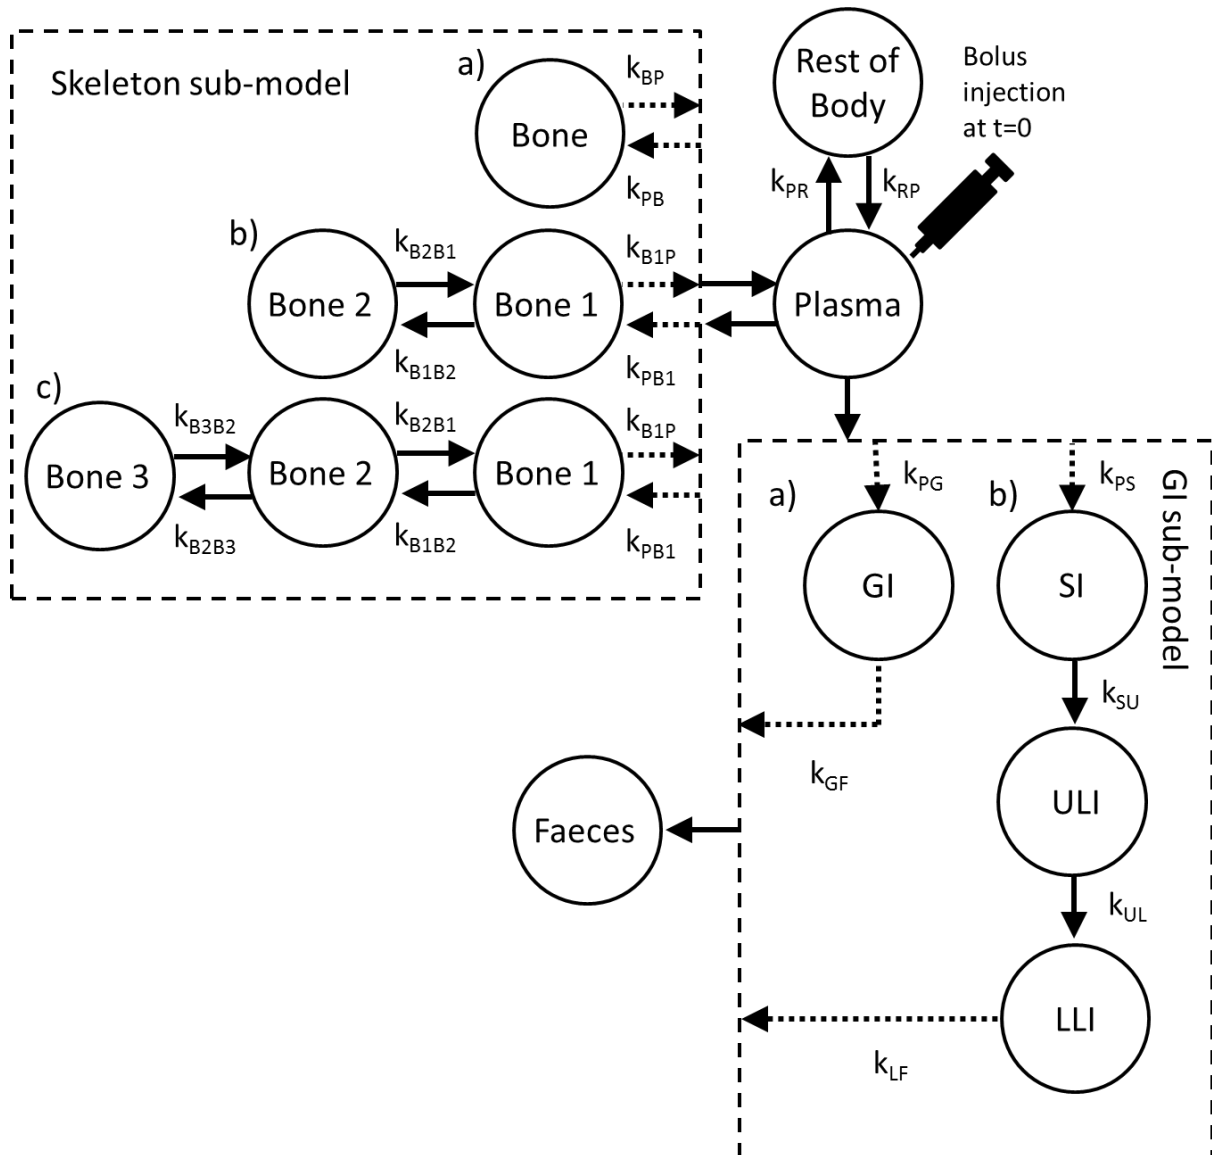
Skeleton sub-model

a)

Bone

$k_{BP}$

$k_{PB}$

Rest of Body

Bolus injection at t=0

$k_{PR}$

$k_{RP}$

b)

Bone 2

$k_{B2B1}$

$k_{B1B2}$

Bone 1

$k_{B1P}$

$k_{PB1}$

Plasma

c)

Bone 3

$k_{B3B2}$

$k_{B2B3}$

Bone 2

$k_{B2B1}$

$k_{B1B2}$

Bone 1

$k_{B1P}$

$k_{PB1}$

GI sub-model

a)

$k_{PG}$

GI

b)

$k_{PS}$

SI

$k_{SU}$

ULI

$k_{UL}$

LLI

$k_{LF}$

$k_{GF}$

Faeces